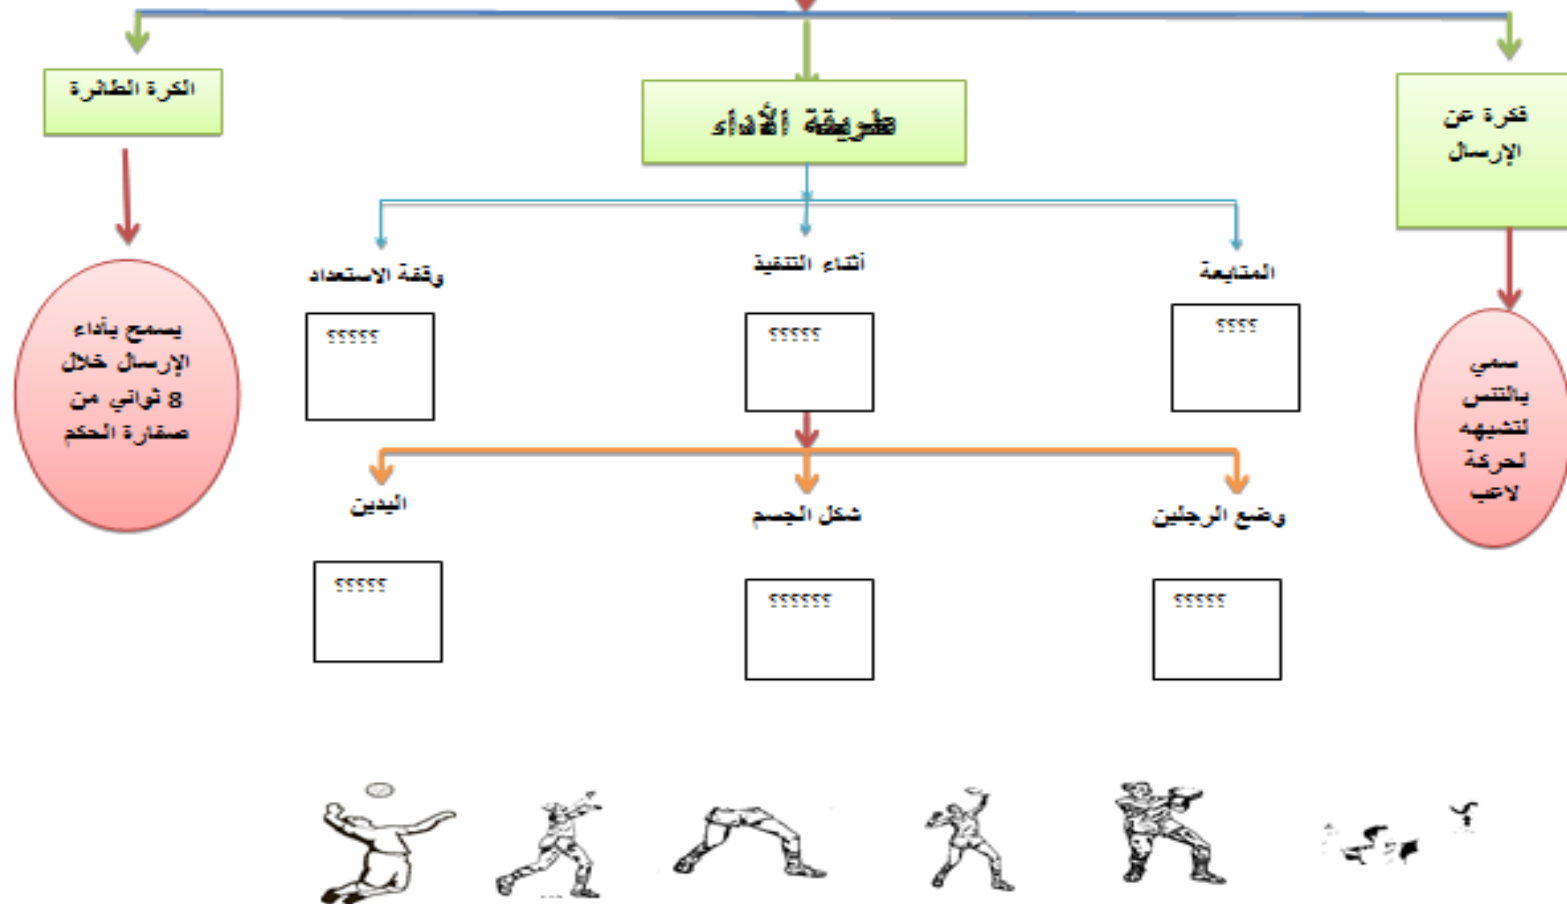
فكرة عن الإرسال

طريقة الأداء

الكرة الطائرة

سمي بالتنس لتشبيهه لحركة لاعب

يسمح بأداء الإرسال خلال 8 ثواني من صفارة الحكم

المتابعة

أثناء التنفيذ

وقفة الاستعداد

؟؟؟؟

؟؟؟؟؟

؟؟؟؟؟

وضع الرجلين

شكل الجسم

اليدين

؟؟؟؟؟

؟؟؟؟؟؟

؟؟؟؟؟